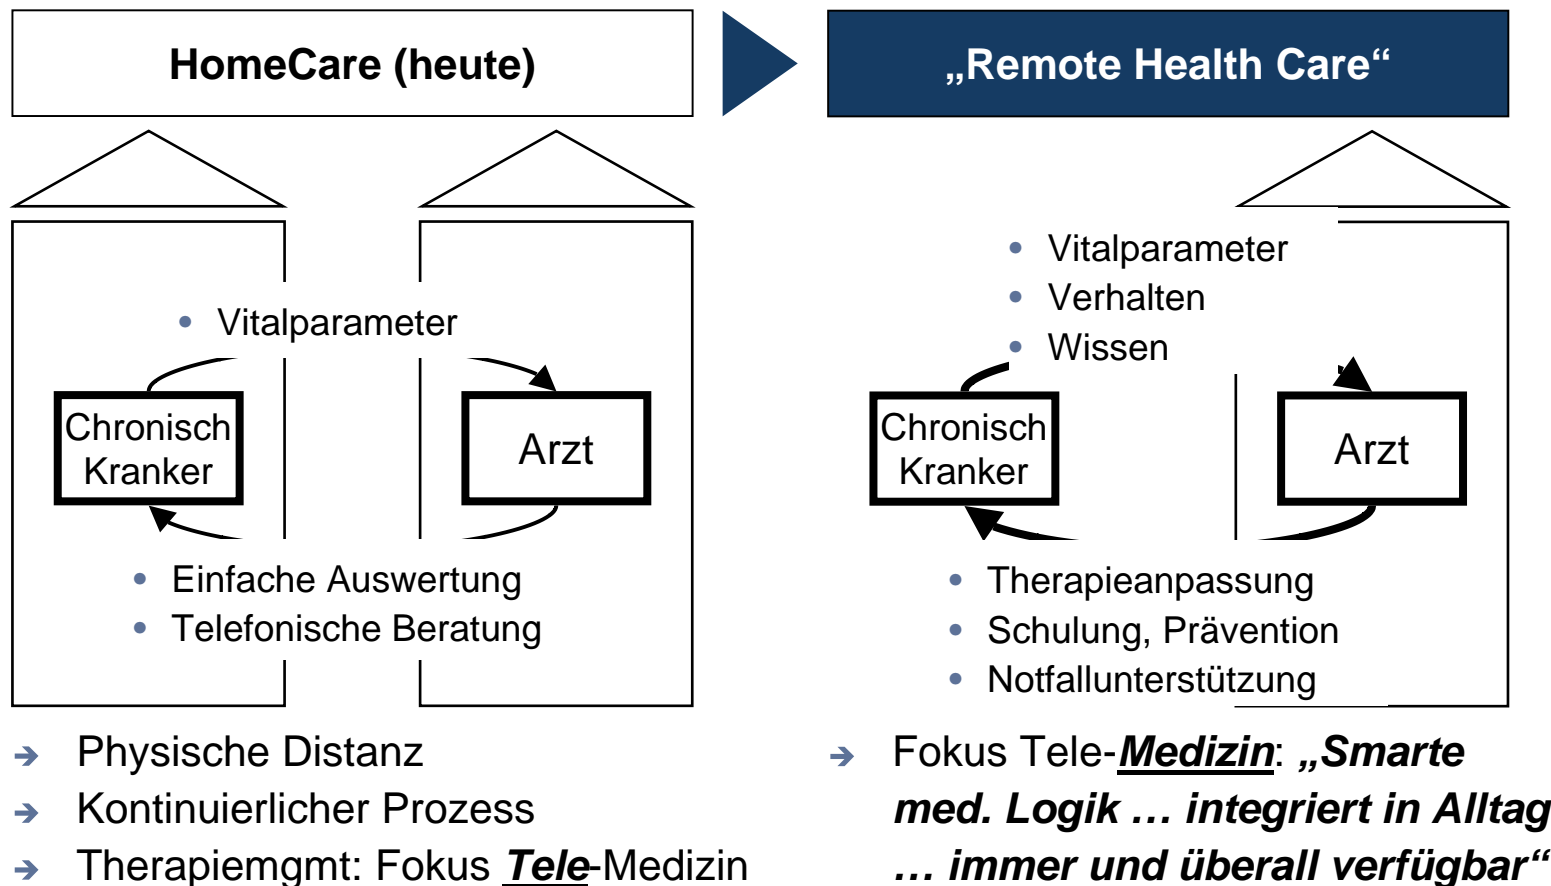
HomeCare (heute)

„Remote Health Care“

• Vitalparameter

Chronisch Kranker

Arzt

• Einfache Auswertung
• Telefonische Beratung

• Vitalparameter
• Verhalten
• Wissen

Chronisch Kranker

Arzt

• Therapieanpassung
• Schulung, Prävention
• Notfallunterstützung

➔ Physische Distanz
➔ Kontinuierlicher Prozess
➔ Therapiemgmt: Fokus ***Tele***-Medizin

➔ Fokus Tele-***Medizin***: ***„Smarte med. Logik … integriert in Alltag … immer und überall verfügbar“***